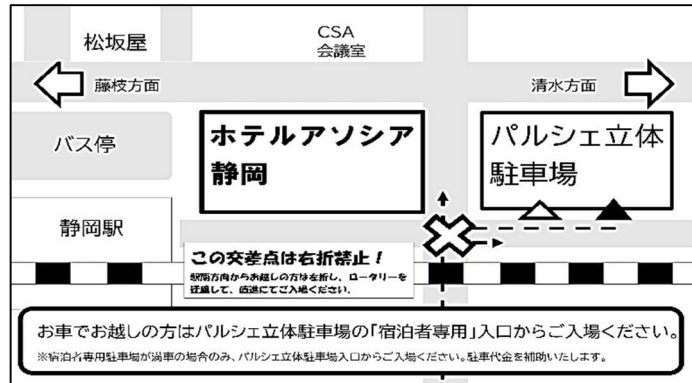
松坂屋

CSA
会議室

藤枝方面

清水方面

バス停

ホテルアソシア
静岡

パルシェ立体
駐車場

静岡駅

この交差点は右折禁止！
駅南方向からお越しの方は左折し、ロータリーを迂回して、直進にてご入場ください。

お車でお越しの方はパルシェ立体駐車場の「宿泊者専用」入口からご入場ください。
※宿泊者専用駐車場が満車の場合のみ、パルシェ立体駐車場入口からご入場ください。駐車代金を補助いたします。